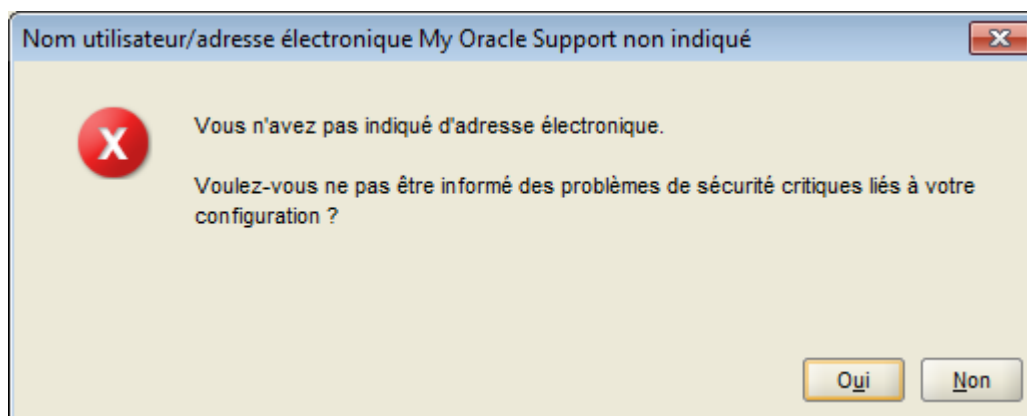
Nom utilisateur/adresse électronique My Oracle Support non indiqué

Vous n'avez pas indiqué d'adresse électronique.

Voulez-vous ne pas être informé des problèmes de sécurité critiques liés à votre configuration ?

Oui

Non